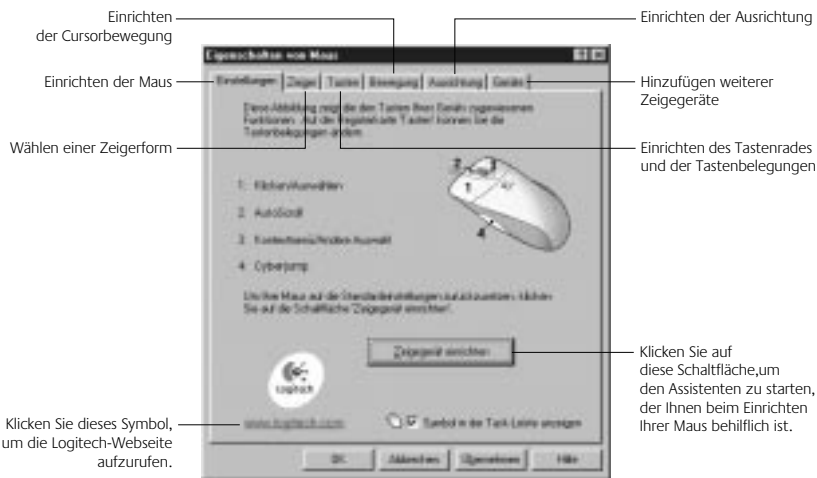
Einrichten der Cursorbewegung

Einrichten der Ausrichtung

Eigenschaften von Maus

Einrichten der Maus

Einstellungen | Zeiger | Tasten | Bewegung | Ausrichtung | Geräte

Hinzufügen weiterer Zeigegeräte

Diese Abbildung zeigt die den Tasten Ihres Geräts zugewiesenen Funktionen. Auf der Registerkarte 'Tasten' können Sie die Tastenbelegungen ändern.

Wählen einer Zeigerform

Einrichten des Tastenrades und der Tastenbelegungen

2 3 1 4

1: Klicken/Auswählen

2: AutoScroll

3: Kontextmenü/Erweitert Auswahl

4: CyberJump

Um Ihre Maus auf die Standardeinstellungen zurückzusetzen, klicken Sie auf die Schaltfläche 'Zeigegerät einrichten'.

Zeigegerät einrichten

Klicken Sie auf diese Schaltfläche,um den Assistenten zu starten, der Ihnen beim Einrichten Ihrer Maus behilflich ist.

Logitech

Klicken Sie dieses Symbol, um die Logitech-Webseite aufzurufen.

www.logitech.com

Symbol in der Task-Leiste anzeigen

OK | Abbrechen | Übernehmen | Hilfe